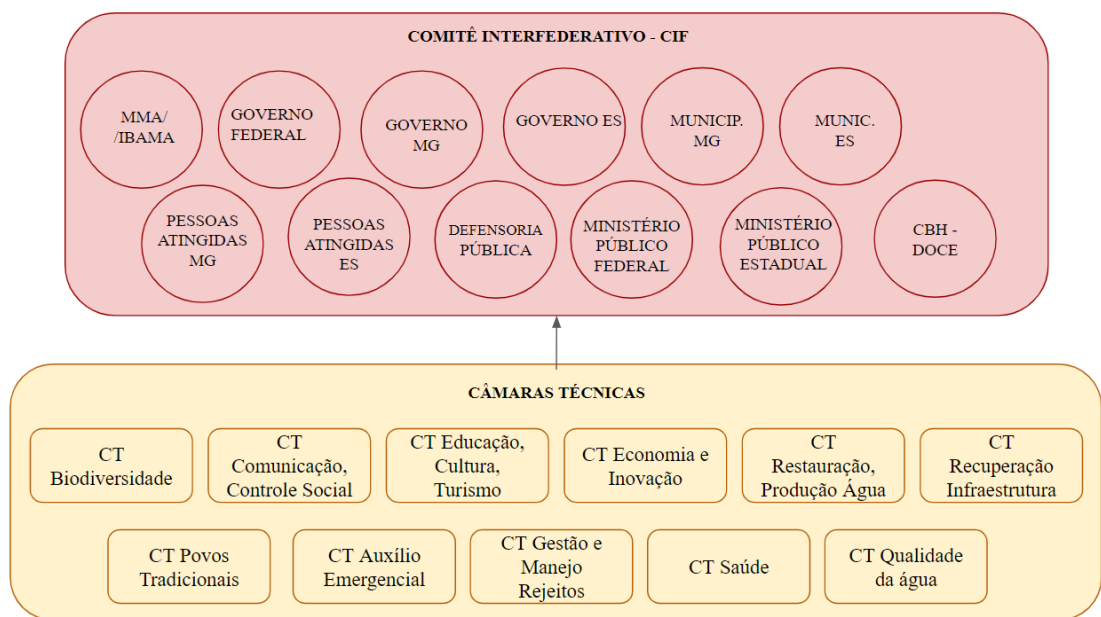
COMITÊ INTERFEDERATIVO - CIF

MMA/ /IBAMA

GOVERNO FEDERAL

GOVERNO MG

GOVERNO ES

MUNICIP. MG

MUNIC. ES

PESSOAS ATINGIDAS MG

PESSOAS ATINGIDAS ES

DEFENSORIA PÚBLICA

MINISTÉRIO PÚBLICO FEDERAL

MINISTÉRIO PÚBLICO ESTADUAL

CBH - DOCE

CÂMARAS TÉCNICAS

CT Biodiversidade

CT Comunicação, Controle Social

CT Educação, Cultura, Turismo

CT Economia e Inovação

CT Restauração, Produção Água

CT Recuperação Infraestrutura

CT Povos Tradicionais

CT Auxílio Emergencial

CT Gestão e Manejo Rejeitos

CT Saúde

CT Qualidade da água